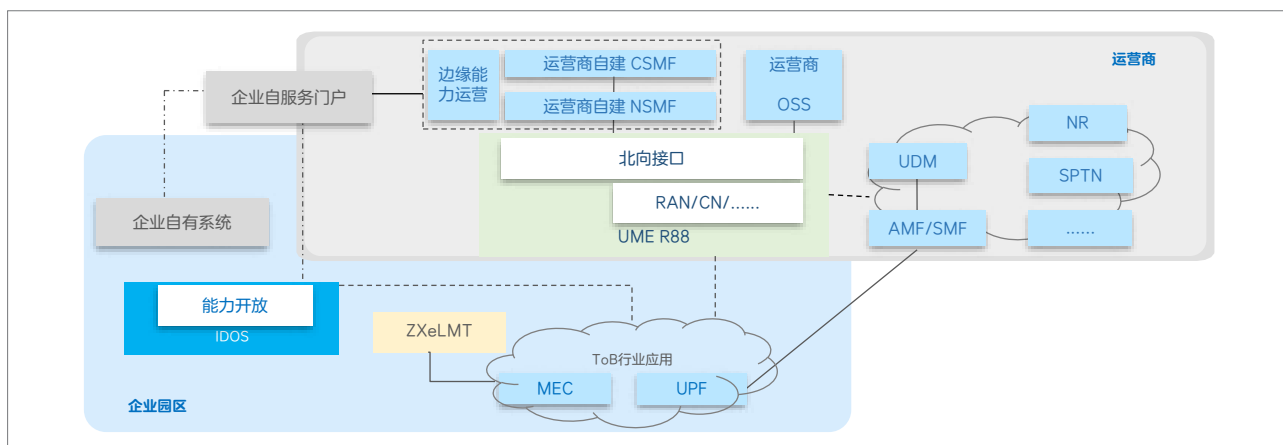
运营商

企业自服务门户

边缘能力运营

运营商自建 CSMF

运营商自建 NSMF

运营商 OSS

北向接口

RAN/CN/......

UME R88

UDM

NR

SPTN

AMF/SMF

......

企业自有系统

能力开放

IDOS

ZXeLMT

ToB行业应用

MEC

UPF

企业园区